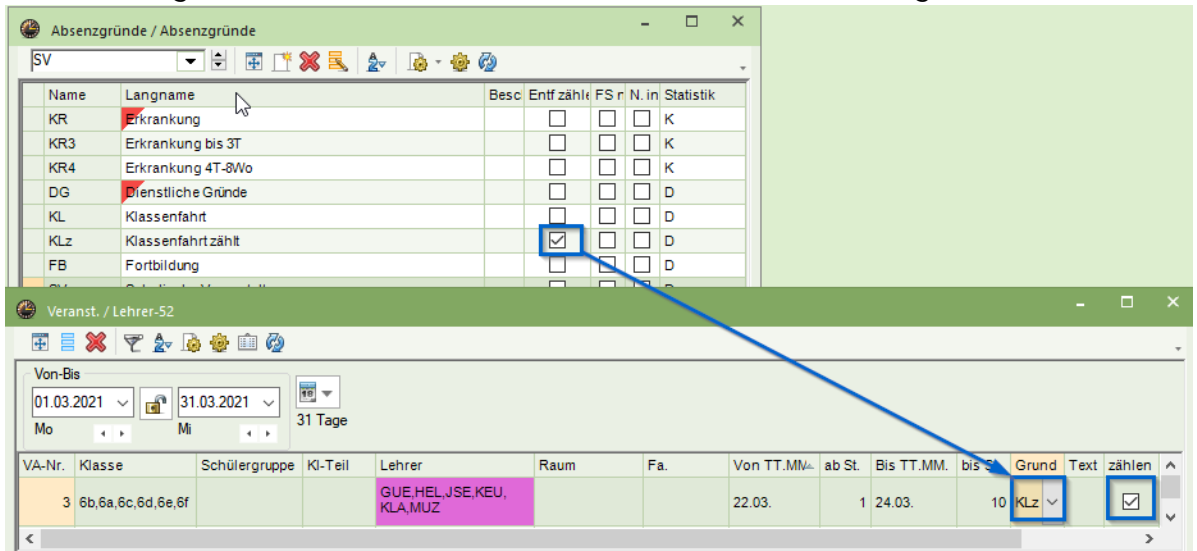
Absenzgründe / Absenzgründe

SV

| Name | Langname | Besc | Entf zähle | FS n | N. in | Statistik |
|---|---|---|---|---|---|---|
| KR | Erkrankung | | ☐ | ☐ | ☐ | K |
| KR3 | Erkrankung bis 3T | | ☐ | ☐ | ☐ | K |
| KR4 | Erkrankung 4T-8Wo | | ☐ | ☐ | ☐ | K |
| DG | Dienstliche Gründe | | ☐ | ☐ | ☐ | D |
| KL | Klassenfahrt | | ☐ | ☐ | ☐ | D |
| KLz | Klassenfahrt zählt | | ☑ | ☐ | ☐ | D |
| FB | Fortbildung | | ☐ | ☐ | ☐ | D |

Veranst. / Lehrer-52

Von-Bis
01.03.2021 Mo
31.03.2021 Mi
31 Tage

| VA-Nr. | Klasse | Schülergruppe | Kl-Teil | Lehrer | Raum | Fa. | Von TT.MM. | ab St. | Bis TT.MM. | bis St. | Grund | Text | zählen |
|---|---|---|---|---|---|---|---|---|---|---|---|---|---|
| 3 | 6b,6a,6c,6d,6e,6f | | | GUE,HEL,JSE,KEU, KLA,MUZ | | | 22.03. | 1 | 24.03. | 10 | KLz | | ☑ |